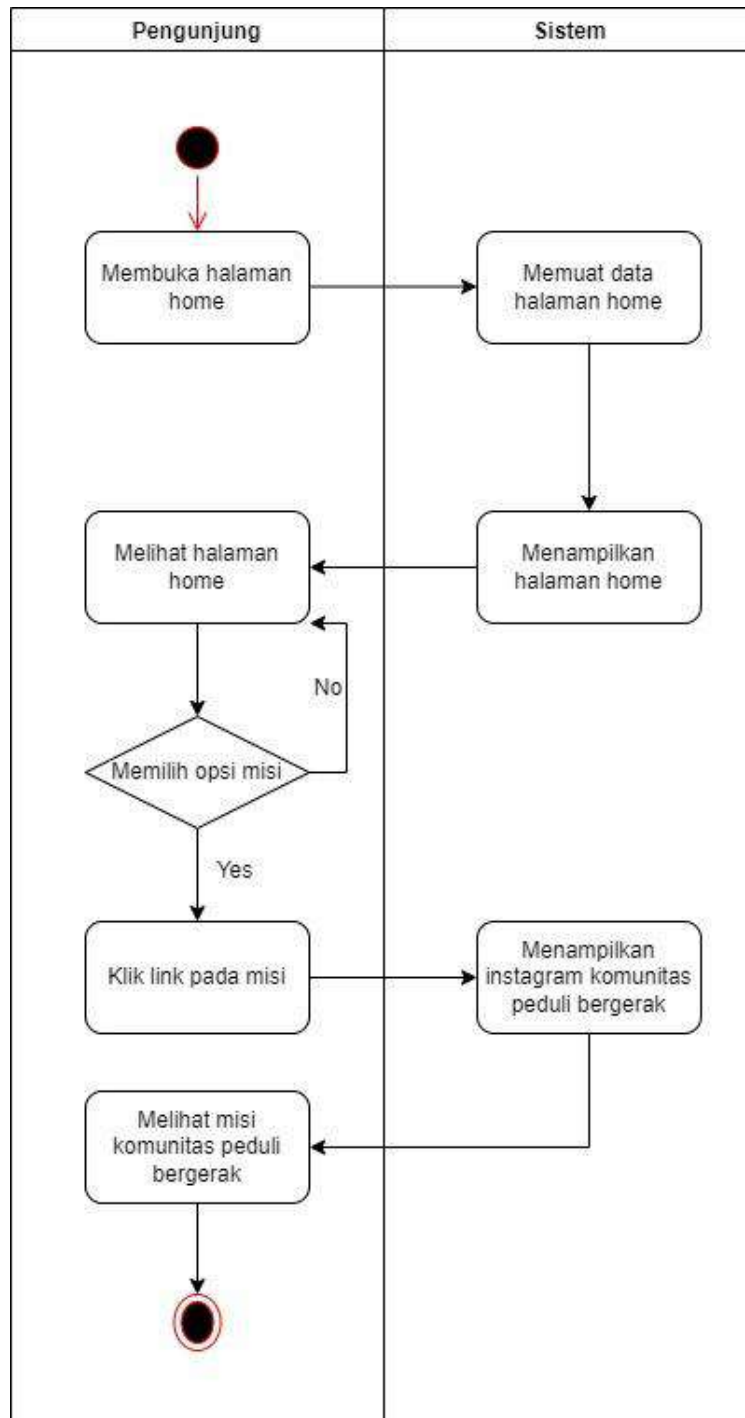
Pengunjung

Sistem

Membuka halaman home

Memuat data halaman home

Melihat halaman home

Menampilkan halaman home

No

Memilih opsi misi

Yes

Klik link pada misi

Menampilkan instagram komunitas peduli bergerak

Melihat misi komunitas peduli bergerak